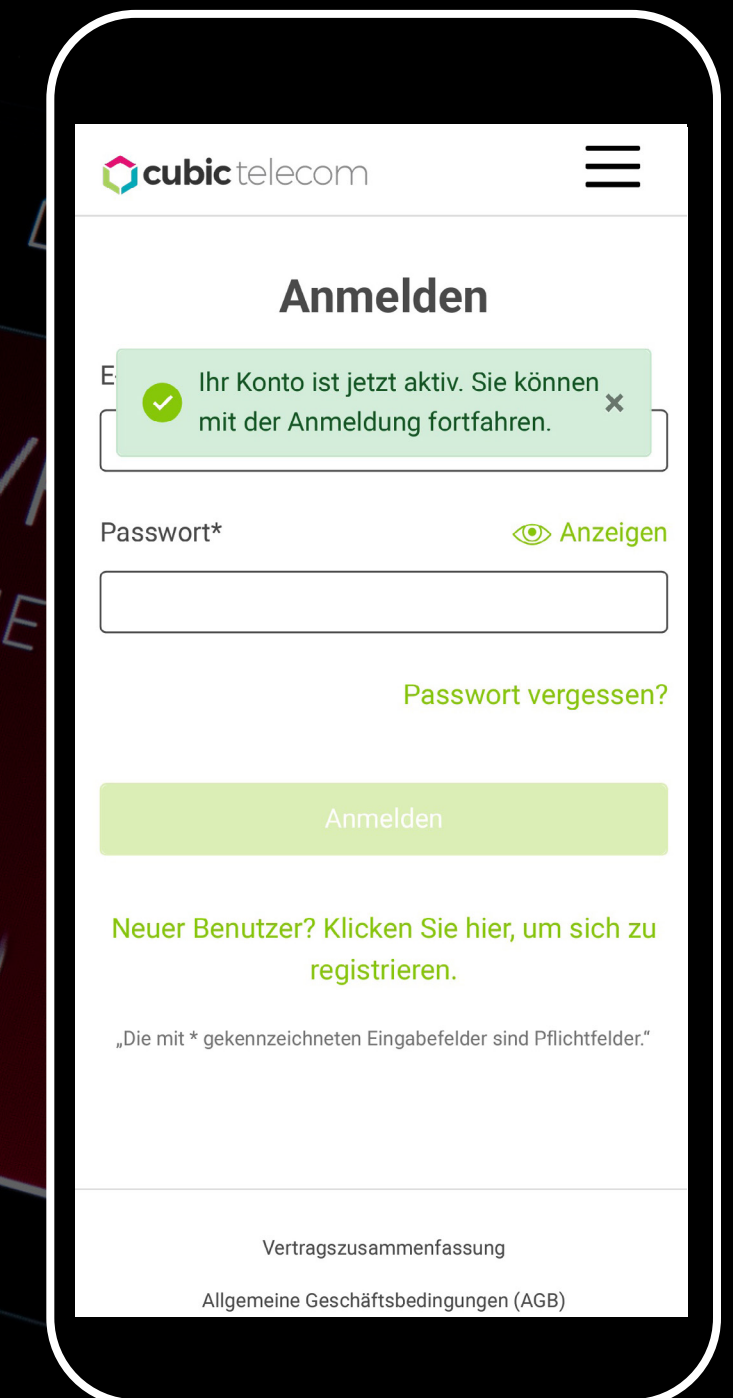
cubic telecom

Anmelden

E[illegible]

Ihr Konto ist jetzt aktiv. Sie können mit der Anmeldung fortfahren.

×

Passwort*

Anzeigen

Passwort vergessen?

Anmelden

Neuer Benutzer? Klicken Sie hier, um sich zu registrieren.

„Die mit * gekennzeichneten Eingabefelder sind Pflichtfelder.“

Vertragszusammenfassung

Allgemeine Geschäftsbedingungen (AGB)